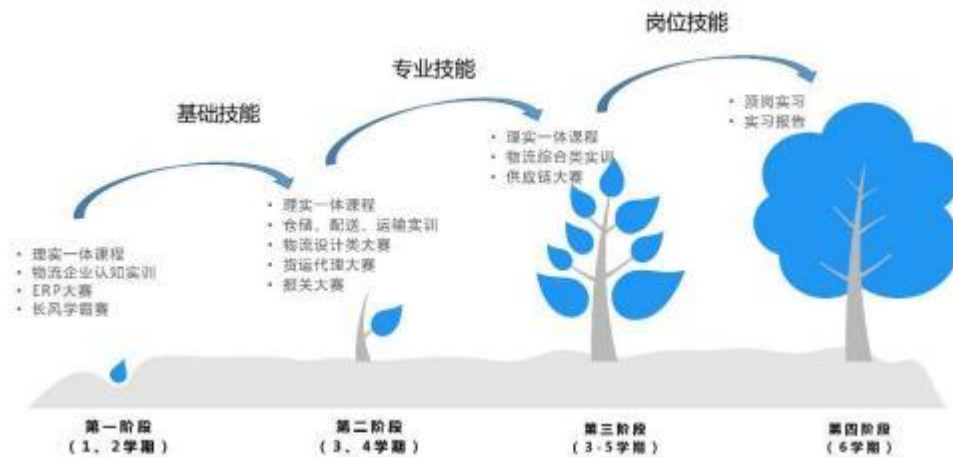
岗位技能

专业技能

基础技能

• 理实一体课程
• 物流企业认知实训
• ERP大赛
• 长风学霸赛

• 理实一体课程
• 仓储、配送、运输实训
• 物流设计类大赛
• 货运代理大赛
• 报关大赛

• 理实一体课程
• 物流综合类实训
• 供应链大赛

• 顶岗实习
• 实习报告

第一阶段
（1、2学期）

第二阶段
（3、4学期）

第三阶段
（3-5学期）

第四阶段
（6学期）